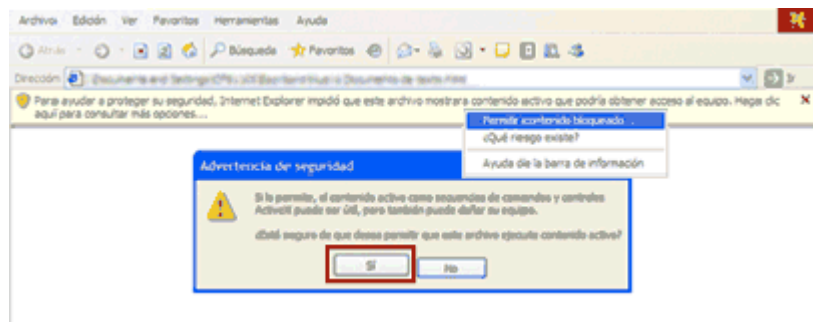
Archivo Edición Ver Favoritos Herramientas Ayuda

Atrás Búsqueda Favoritos

Dirección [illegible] Ir

Para ayudar a proteger su seguridad, Internet Explorer impidió que este archivo mostrara contenido activo que podría obtener acceso al equipo. Haga clic aquí para consultar más opciones...

Permitir contenido bloqueado...
¿Qué riesgo existe?
Ayuda de la barra de información

Advertencia de seguridad

Si lo permite, el contenido activo como secuencias de comandos y controles ActiveX puede ser útil, pero también puede dañar su equipo.

¿Está seguro de que desea permitir que este archivo ejecute contenido activo?

Sí No